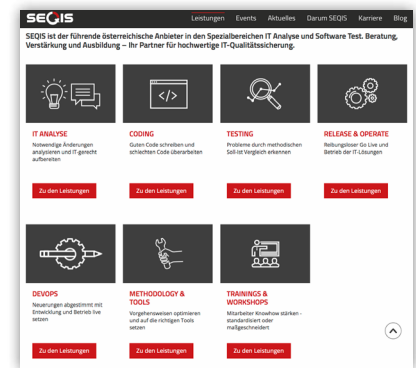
SEQIS

Leistungen Events Aktuelles Darum SEQIS Karriere Blog

SEQIS ist der führende österreichische Anbieter in den Spezialbereichen IT Analyse und Software Test. Beratung, Verstärkung und Ausbildung – Ihr Partner für hochwertige IT-Qualitätssicherung.

</>

IT ANALYSE
Notwendige Änderungen analysieren und IT-gerecht aufbereiten
Zu den Leistungen

CODING
Guten Code schreiben und schlechten Code überarbeiten
Zu den Leistungen

TESTING
Probleme durch methodischen Soll-Ist Vergleich erkennen
Zu den Leistungen

RELEASE & OPERATE
Reibungsloser Go Live und Betrieb der IT-Lösungen
Zu den Leistungen

DEVOPS
Neuerungen abgestimmt mit Entwicklung und Betrieb live setzen
Zu den Leistungen

METHODOLOGY & TOOLS
Vorgehensweisen optimieren und auf die richtigen Tools setzen
Zu den Leistungen

TRAININGS & WORKSHOPS
Mitarbeiter Knowhow stärken - standardisiert oder maßgeschneidert
Zu den Leistungen